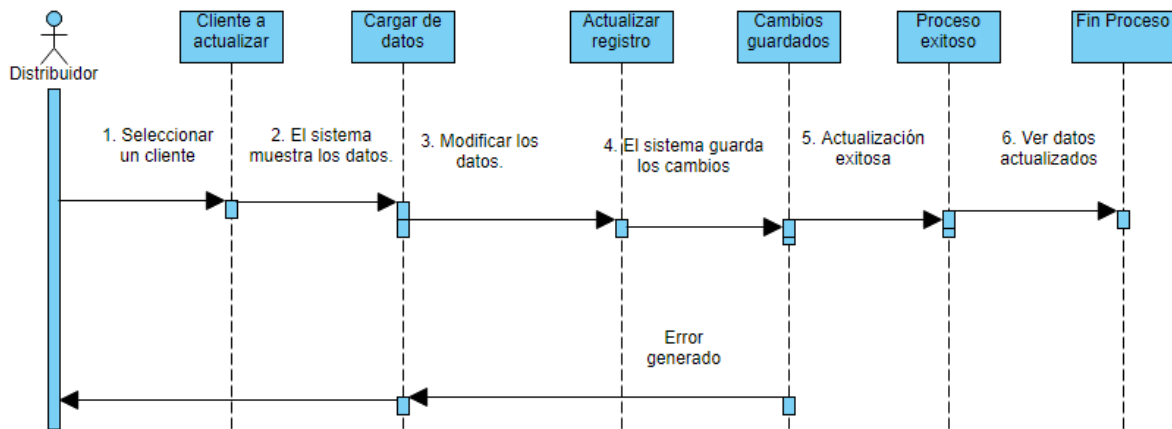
Distribuidor

Cliente a actualizar

Cargar de datos

Actualizar registro

Cambios guardados

Proceso exitoso

Fin Proceso

1. Seleccionar un cliente

2. El sistema muestra los datos.

3. Modificar los datos.

4. El sistema guarda los cambios

5. Actualización exitosa

6. Ver datos actualizados

Error generado